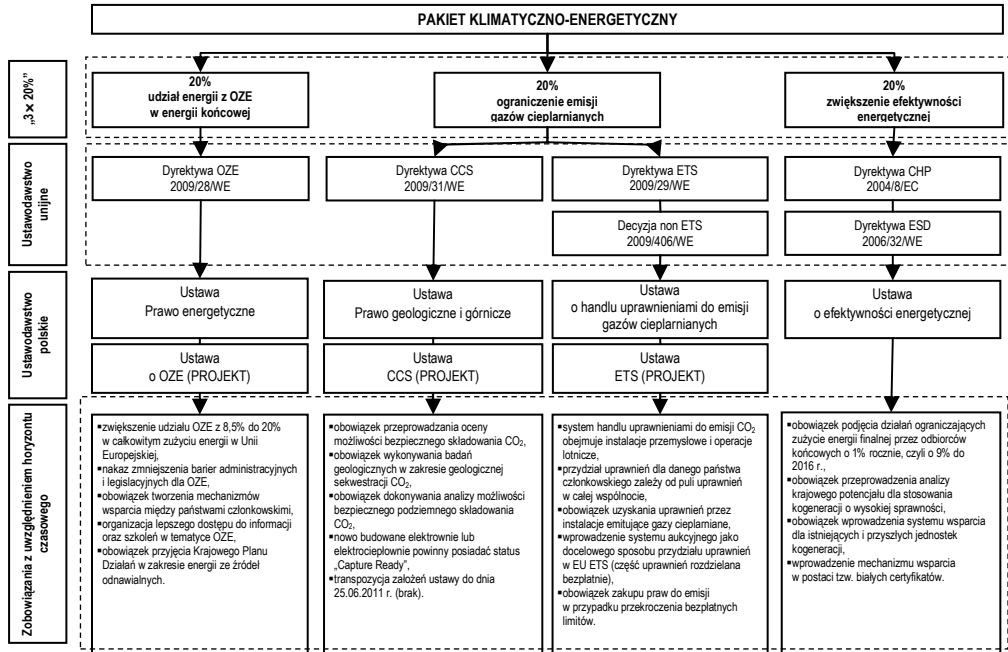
PAKIET KLIMATYCZNO-ENERGETYCZNY

„3 × 20%"

20%
udział energii z OZE
w energii końcowej

20%
ograniczenie emisji
gazów cieplarnianych

20%
zwiększenie efektywności
energetycznej

Ustawodawstwo unijne

Dyrektywa OZE
2009/28/WE

Dyrektywa CCS
2009/31/WE

Dyrektywa ETS
2009/29/WE

Decyzja non ETS
2009/406/WE

Dyrektywa CHP
2004/8/EC

Dyrektywa ESD
2006/32/WE

Ustawodawstwo polskie

Ustawa
Prawo energetyczne

Ustawa
o OZE (PROJEKT)

Ustawa
Prawo geologiczne i górnicze

Ustawa
CCS (PROJEKT)

Ustawa
o handlu uprawnieniami do emisji gazów cieplarnianych

Ustawa
ETS (PROJEKT)

Ustawa
o efektywności energetycznej

Zobowiązania z uwzględnieniem horyzontu czasowego

▪zwiększenie udziału OZE z 8,5% do 20% w całkowitym zużyciu energii w Unii Europejskiej,
▪nakaz zmniejszenia barier administracyjnych i legislacyjnych dla OZE,
▪obowiązek tworzenia mechanizmów wsparcia między państwami członkowskimi,
▪organizacja lepszego dostępu do informacji oraz szkoleń w tematyce OZE,
▪obowiązek przyjęcia Krajowego Planu Działań w zakresie energii ze źródeł odnawialnych.

▪obowiązek przeprowadzania oceny możliwości bezpiecznego składowania $CO_2$,
▪obowiązek wykonywania badań geologicznych w zakresie geologicznej sekwestracji $CO_2$,
▪obowiązek dokonywania analizy możliwości bezpiecznego podziemnego składowania $CO_2$,
▪nowo budowane elektrownie lub elektrociepłownie powinny posiadać status "Capture Ready",
▪transpozycja założeń ustawy do dnia 25.06.2011 r. (brak).

▪system handlu uprawnieniami do emisji $CO_2$ obejmuje instalacje przemysłowe i operacje lotnicze,
▪przydział uprawnień dla danego państwa członkowskiego zależy od puli uprawnień w całej wspólnocie,
▪obowiązek uzyskania uprawnień przez instalacje emitujące gazy cieplarniane,
▪wprowadzenie systemu aukcyjnego jako docelowego sposobu przydziału uprawnień w EU ETS (część uprawnień rozdzielana bezpłatnie),
▪obowiązek zakupu praw do emisji w przypadku przekroczenia bezpłatnych limitów.

▪obowiązek podjęcia działań ograniczających zużycie energii finalnej przez odbiorców końcowych o 1% rocznie, czyli o 9% do 2016 r.,
▪obowiązek przeprowadzenia analizy krajowego potencjału dla stosowania kogeneracji o wysokiej sprawności,
▪obowiązek wprowadzenia systemu wsparcia dla istniejących i przyszłych jednostek kogeneracji,
▪wprowadzenie mechanizmu wsparcia w postaci tzw. białych certyfikatów.